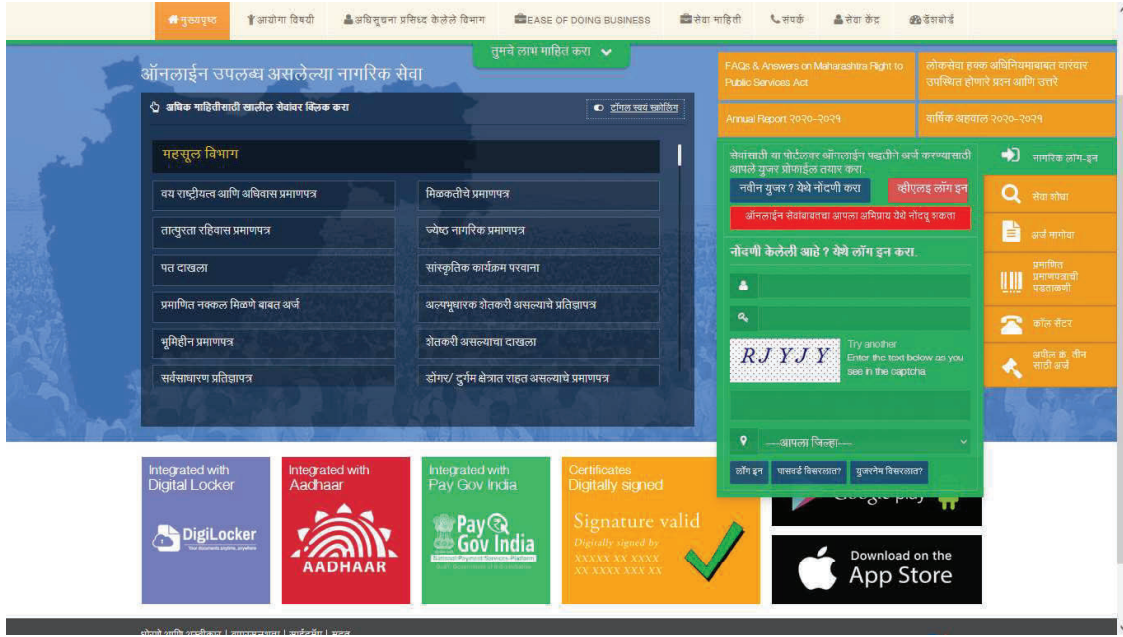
मुखपृष्ठ | आयोगा विषयी | अधिसूचना प्रसिध्द केलेले विभाग | EASE OF DOING BUSINESS | सेवा माहिती | संपर्क | सेवा केंद्र | डॅशबोर्ड

तुमचे लाभ माहित करा

ऑनलाईन उपलब्ध असलेल्या नागरिक सेवा

अधिक माहितीसाठी खालील सेवांवर क्लिक करा

टॉगल स्वयं स्क्रोलिंग

महसूल विभाग

| | |
|---|---|
| वय राष्ट्रीयत्व आणि अधिवास प्रमाणपत्र | मिळकतीचे प्रमाणपत्र |
| तात्पुरता रहिवास प्रमाणपत्र | ज्येष्ठ नागरिक प्रमाणपत्र |
| पत दाखला | सांस्कृतिक कार्यक्रम परवाना |
| प्रमाणित नक्कल मिळणे बाबत अर्ज | अल्पभूधारक शेतकरी असल्याचे प्रतिज्ञापत्र |
| भूमिहीन प्रमाणपत्र | शेतकरी असल्याचा दाखला |
| सर्वसाधारण प्रतिज्ञापत्र | डोंगर/ दुर्गम क्षेत्रात राहत असल्याचे प्रमाणपत्र |

FAQs & Answers on Maharashtra Right to Public Services Act

लोकसेवा हक्क अधिनियमाबाबत वारंवार उपस्थित होणारे प्रश्न आणि उत्तरे

Annual Report २०२०-२०२१

वार्षिक अहवाल २०२०-२०२१

सेवांसाठी या पोर्टलवर ऑनलाईन पद्धतीने अर्ज करण्यासाठी आपले युजर प्रोफाईल तयार करा.

नवीन युजर ? येथे नोंदणी करा

व्हीएलइ लॉग इन

ऑनलाईन सेवांबाबतचा आपला अभिप्राय येथे नोंदवू शकता

नोंदणी केलेली आहे ? येथे लॉग इन करा.

RJYJY

Try another
Enter the text below as you see in the captcha

---आपला जिल्हा---

लॉग इन | पासवर्ड विसरलात? | युजरनेम विसरलात?

नागरिक लॉग-इन

सेवा शोधा

अर्ज मागोवा

प्रमाणित प्रमाणपत्राची पडताळणी

कॉल सेंटर

अपील क्र. तीन साठी अर्ज

Integrated with Digital Locker

DigiLocker

Integrated with Aadhaar

AADHAAR

Integrated with Pay Gov India

Pay Gov India

Certificates Digitally signed

Signature valid
Digitally signed by
XXXXX XX XXXX
XX XXXX XXX XX

Google play

Download on the App Store

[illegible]